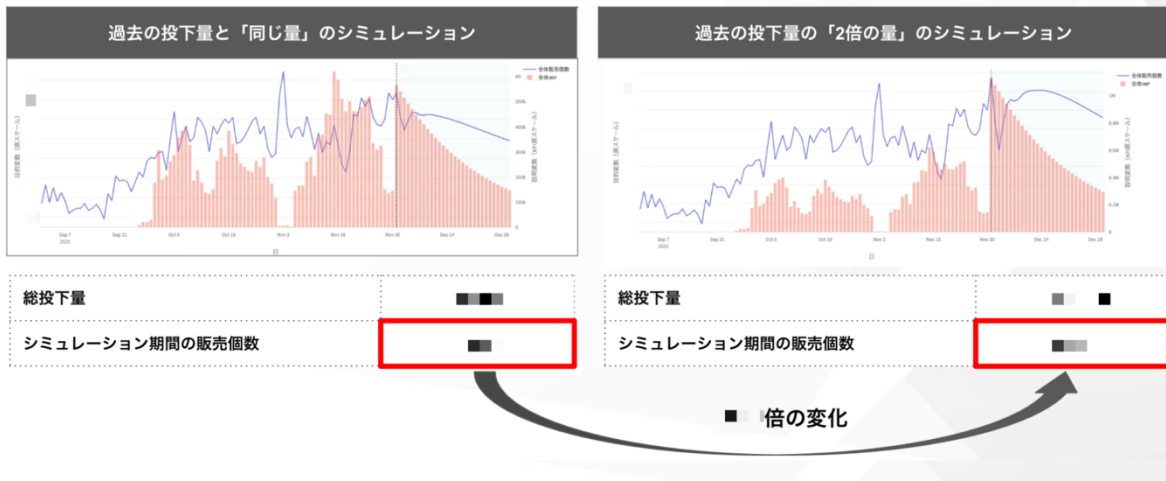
過去の投下量と「同じ量」のシミュレーション

全体販売個数
全体IMP

Sep 7 2025
Sep 21
Oct 5
Oct 19
Nov 2
Nov 16
Nov 30
Dec 14
Dec 28

日

| 総投下量 | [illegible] |
|---|---|
| シミュレーション期間の販売個数 | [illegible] |

過去の投下量の「2倍の量」のシミュレーション

全体販売個数
全体IMP

Sep 7 2025
Sep 21
Oct 5
Oct 19
Nov 2
Nov 16
Nov 30
Dec 14
Dec 28

日

| 総投下量 | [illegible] |
|---|---|
| シミュレーション期間の販売個数 | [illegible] |

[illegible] 倍の変化